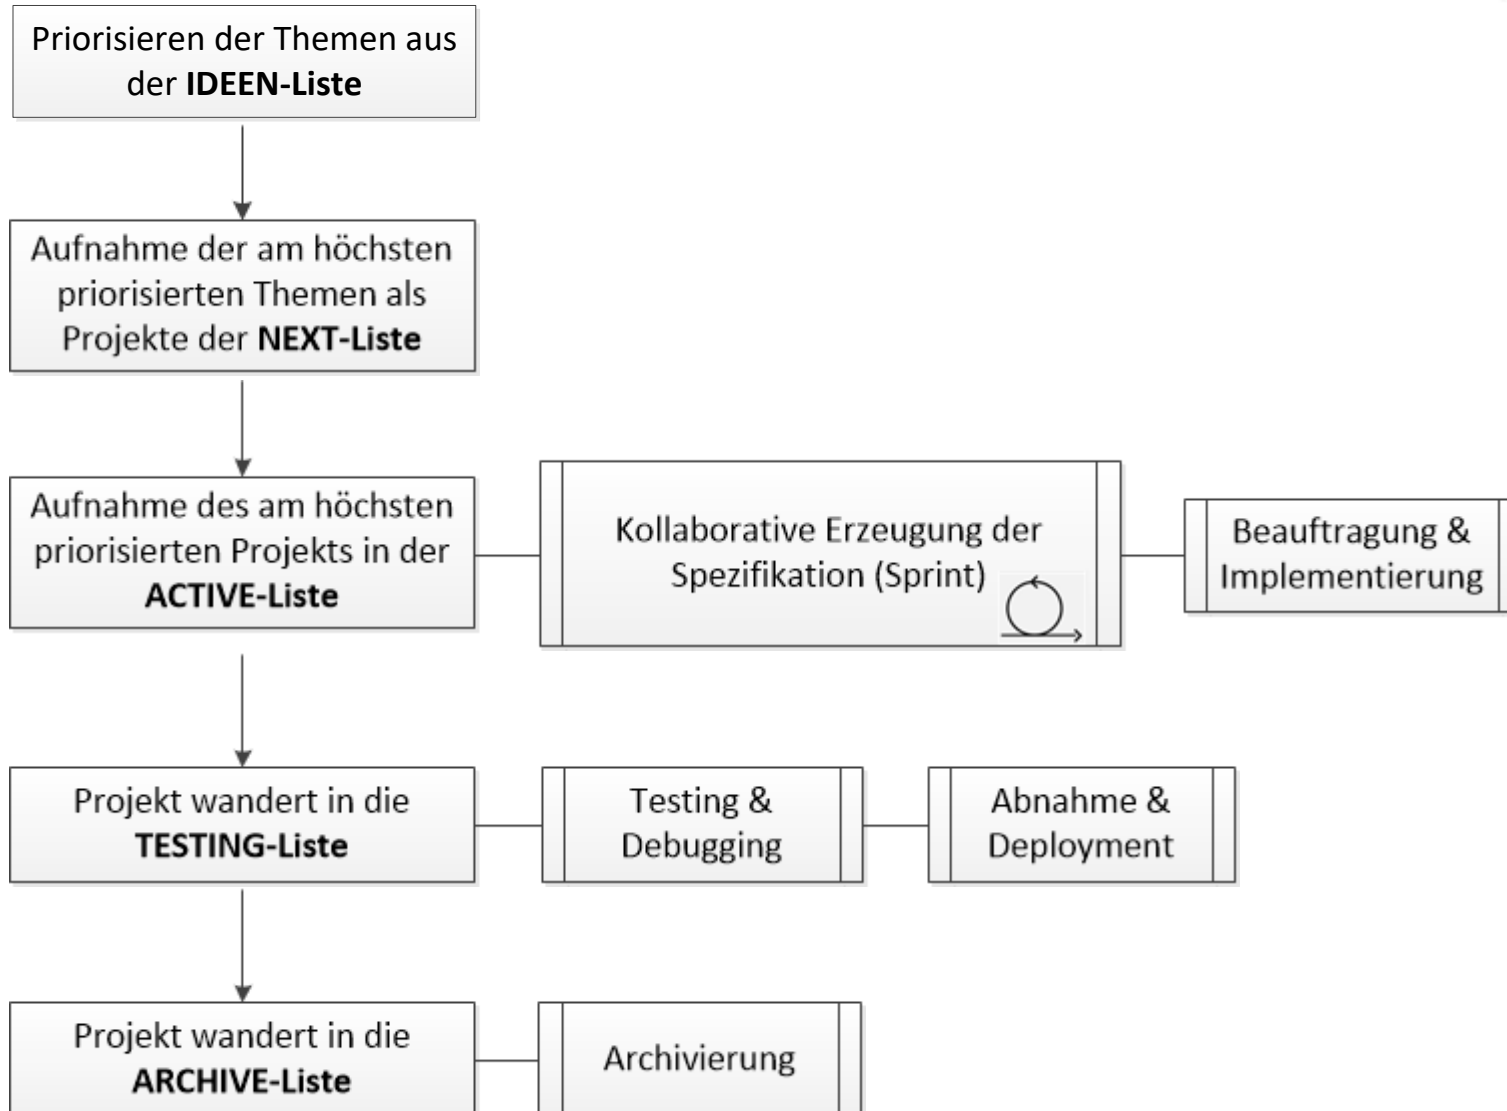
Priorisieren der Themen aus der **IDEEN-Liste**

Aufnahme der am höchsten priorisierten Themen als Projekte der **NEXT-Liste**

Aufnahme des am höchsten priorisierten Projekts in der **ACTIVE-Liste**

Kollaborative Erzeugung der Spezifikation (Sprint)

Beauftragung & Implementierung

Projekt wandert in die **TESTING-Liste**

Testing & Debugging

Abnahme & Deployment

Projekt wandert in die **ARCHIVE-Liste**

Archivierung